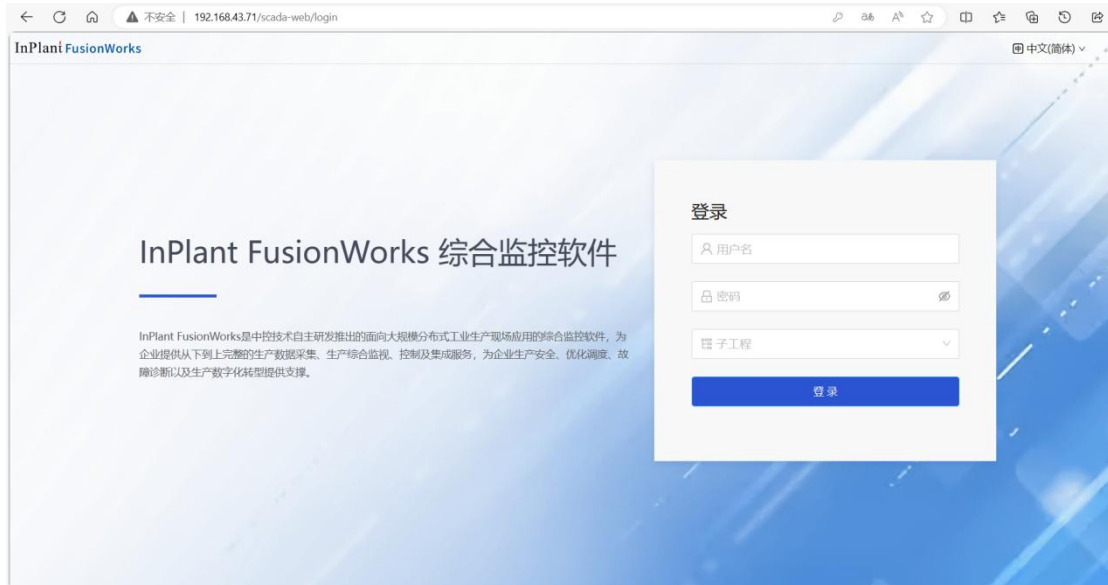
不安全 | 192.168.43.71/scada-web/login

InPlant FusionWorks

中文(简体)

InPlant FusionWorks 综合监控软件

InPlant FusionWorks是中控技术自主研发推出的面向大规模分布式工业生产现场应用的综合监控软件，为企业提供从下到上完整的生产数据采集、生产综合监视、控制及集成服务，为企业生产安全、优化调度、故障诊断以及生产数字化转型提供支撑。

登录

用户名

密码

子工程

登录